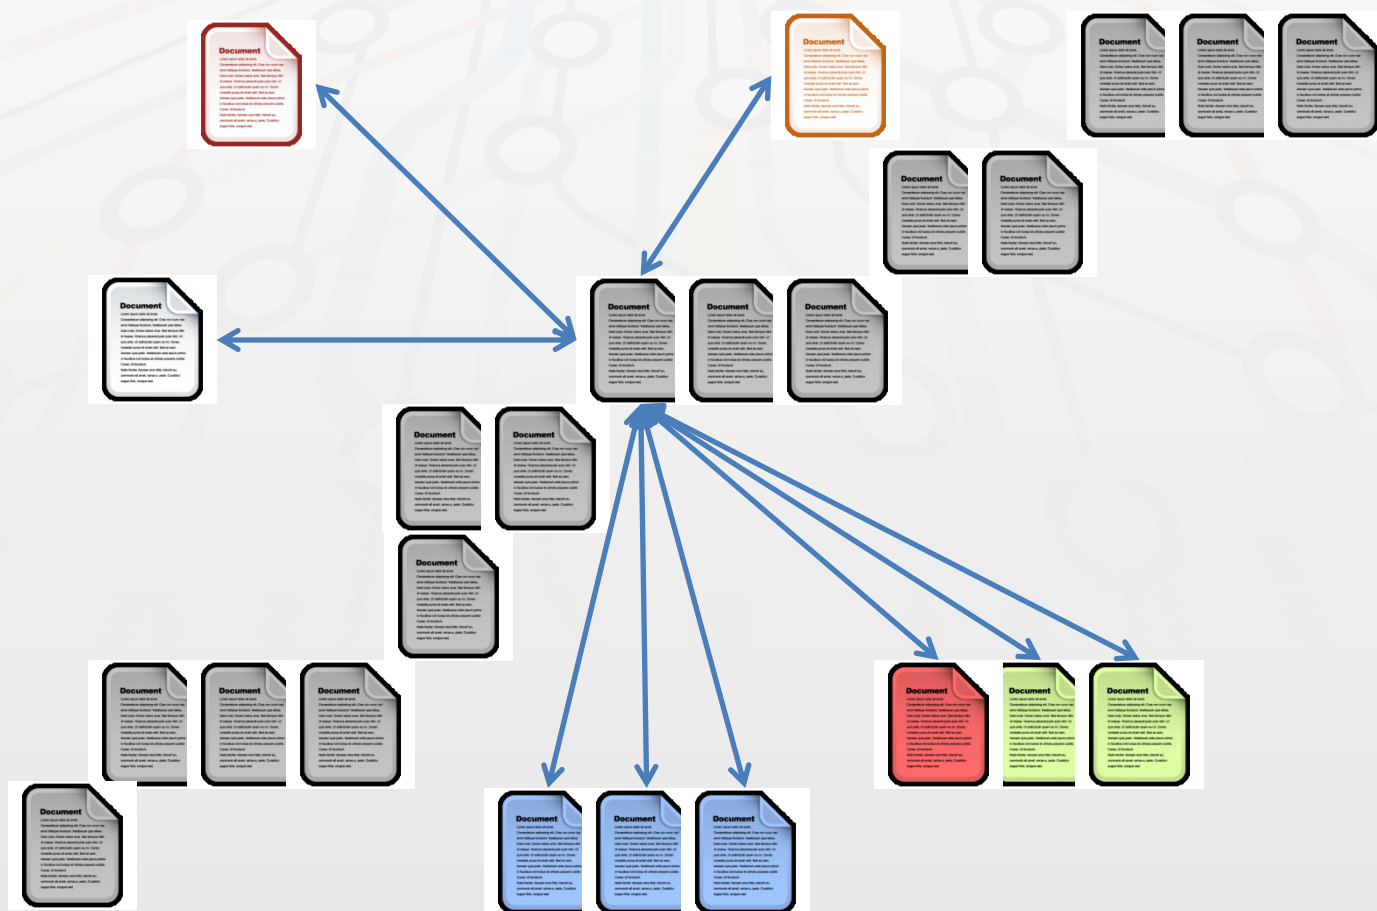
Document

Document

Document

Document

Document

Document

Document

Document

Document

Document

Document

Document

Document

Document

Document

Document

Document

Document

Document

Document

Document

Document

Document

Document

Document